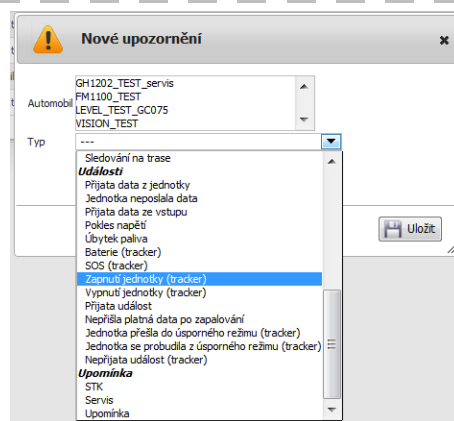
Nové upozornění

×

Automobil

GH1202_TEST_servis
FM1100_TEST
LEVEL_TEST_GC075
VISION_TEST

Typ

---

Sledování na trase
Události
Přijata data z jednotky
Jednotka neposlala data
Přijata data ze vstupu
Pokles napětí
Úbytek paliva
Baterie (tracker)
SOS (tracker)
Zapnutí jednotky (tracker)
Vypnutí jednotky (tracker)
Přijata událost
Nepřišla platná data po zapalování
Jednotka přešla do úsporného režimu (tracker)
Jednotka se probudila z úsporného režimu (tracker)
Nepřijata událost (tracker)
Upomínka
STK
Servis
Upomínka

Uložit